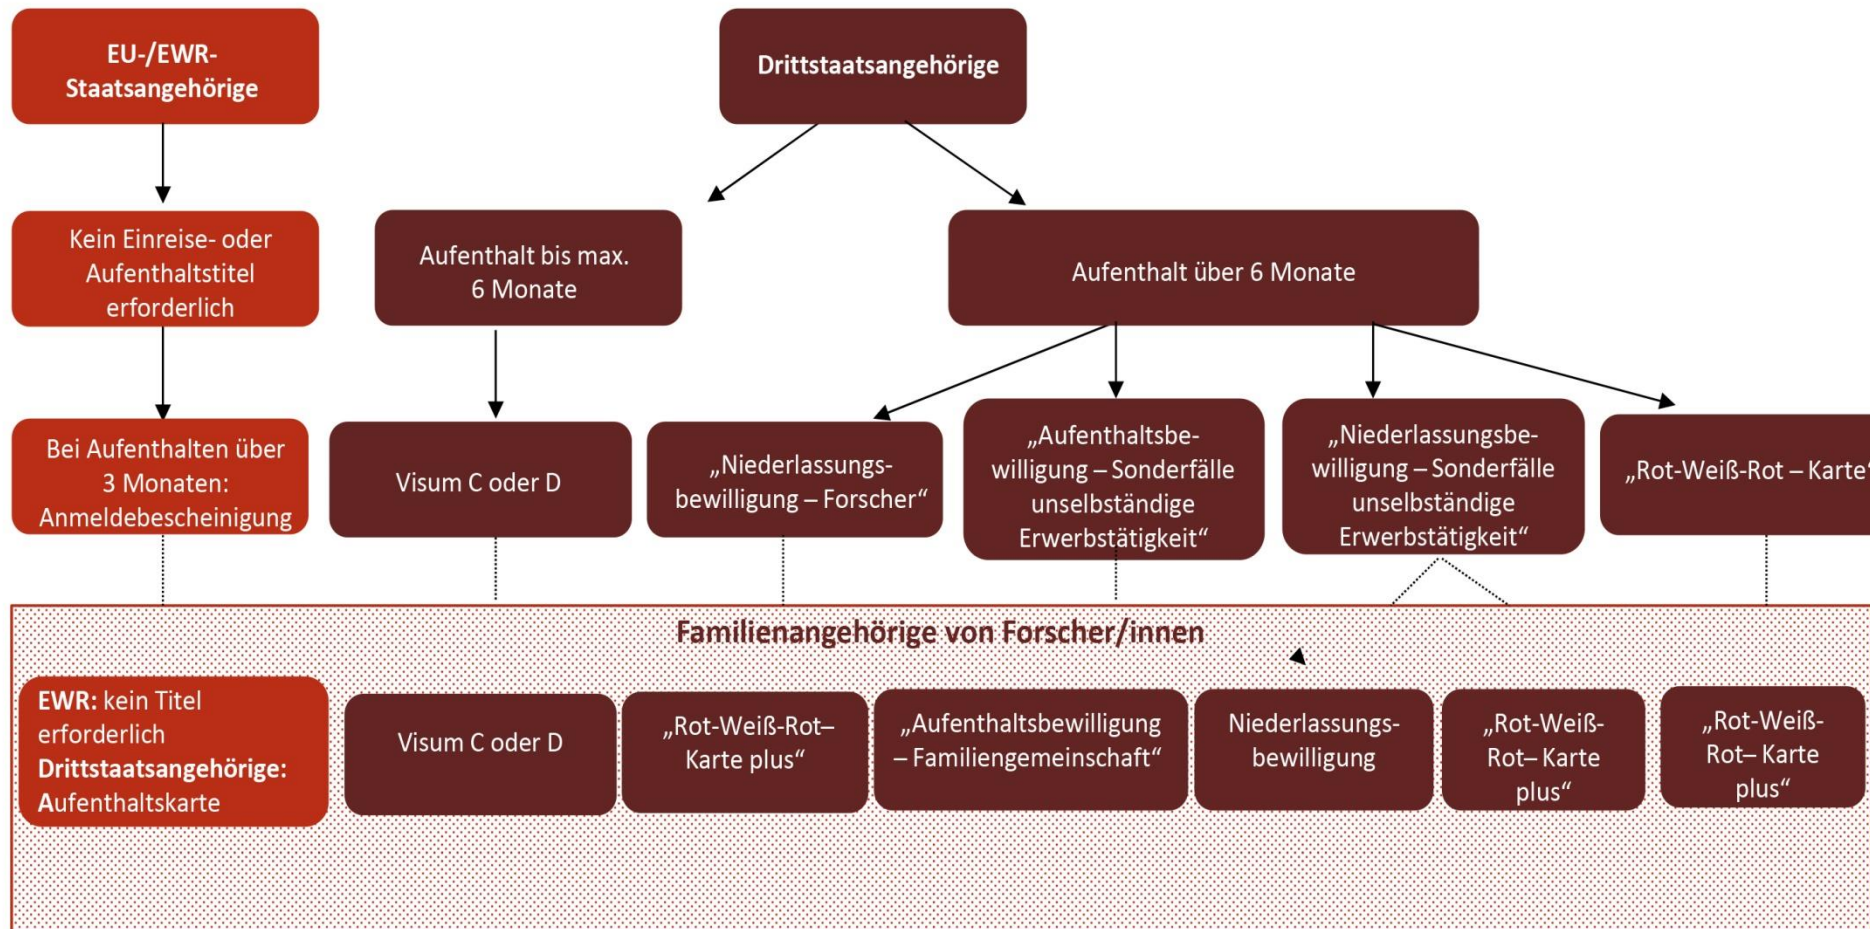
EU-/EWR-Staatsangehörige

Drittstaatsangehörige

Kein Einreise- oder Aufenthaltstitel erforderlich

Aufenthalt bis max. 6 Monate

Aufenthalt über 6 Monate

Bei Aufenthalten über 3 Monaten: Anmeldebescheinigung

Visum C oder D

„Niederlassungsbewilligung – Forscher"

„Aufenthaltsbewilligung – Sonderfälle unselbständige Erwerbstätigkeit"

„Niederlassungsbewilligung – Sonderfälle unselbständige Erwerbstätigkeit"

„Rot-Weiß-Rot – Karte"

Familienangehörige von Forscher/innen

EWR: kein Titel erforderlich
Drittstaatsangehörige: Aufenthaltskarte

Visum C oder D

„Rot-Weiß-Rot–Karte plus"

„Aufenthaltsbewilligung – Familiengemeinschaft"

Niederlassungsbewilligung

„Rot-Weiß-Rot– Karte plus"

„Rot-Weiß-Rot– Karte plus"